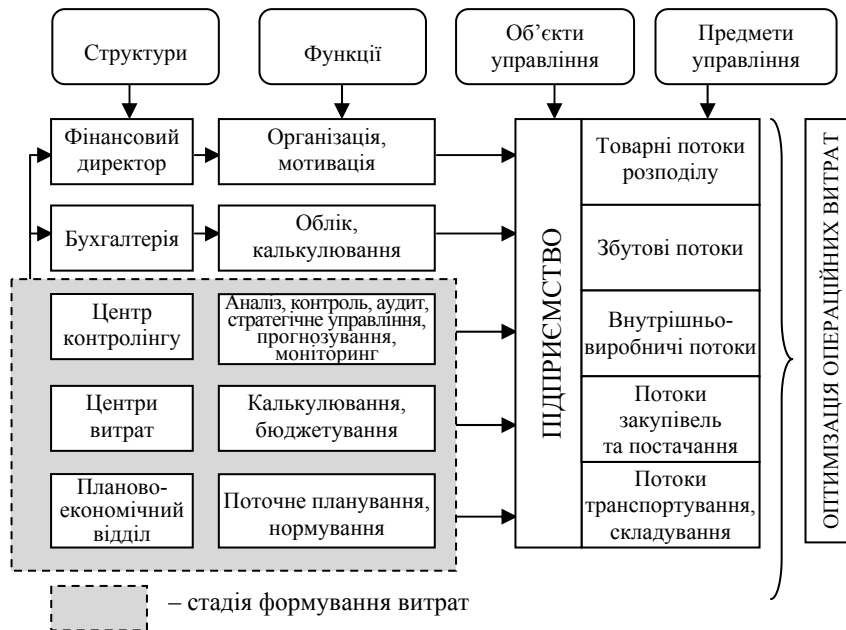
Структури

Функції

Об'єкти управління

Предмети управління

Фінансовий директор

Організація, мотивація

Бухгалтерія

Облік, калькулювання

Центр контролінгу

Аналіз, контроль, аудит, стратегічне управління, прогнозування, моніторинг

Центри витрат

Калькулювання, бюджетування

Планово-економічний відділ

Поточне планування, нормування

ПІДПРИЄМСТВО

Товарні потоки розподілу

Збутові потоки

Внутрішньо-виробничі потоки

Потоки закупівель та постачання

Потоки транспортування, складування

ОПТИМІЗАЦІЯ ОПЕРАЦІЙНИХ ВИТРАТ

– стадія формування витрат